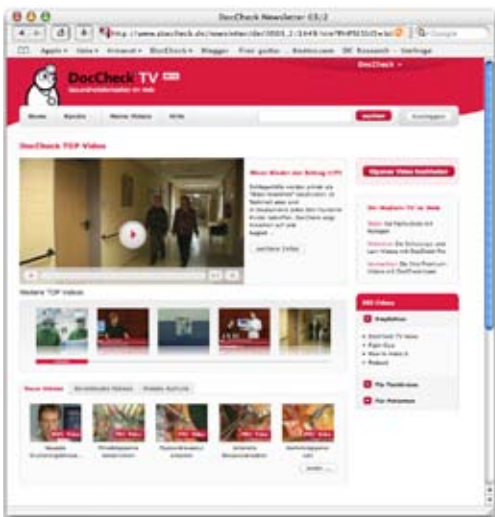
DocCheck Newsletter 03/2

http://www.doccheck.de/newsletter/de/0003_2/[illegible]

Google

Apple Yahoo Amazon DocCheck Blogger Free gutter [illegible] DC Research Verlage

DocCheck TV

Gesundheitsfernsehen im Web

DocCheck

Home Kanäle Meine Videos Hilfe

suchen Einloggen

DocCheck TOP Video

Wenn Kinder der Beitrag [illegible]

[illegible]

weitere Infos

Eigenes Video hochladen

Die DocCheck TV im Web

Weitere TOP Videos

Neue Videos Meistbesuchte Videos Meiste Aufrufe

DRS Video

Mediathek

Für Fachkreise

Für Patienten

weiter